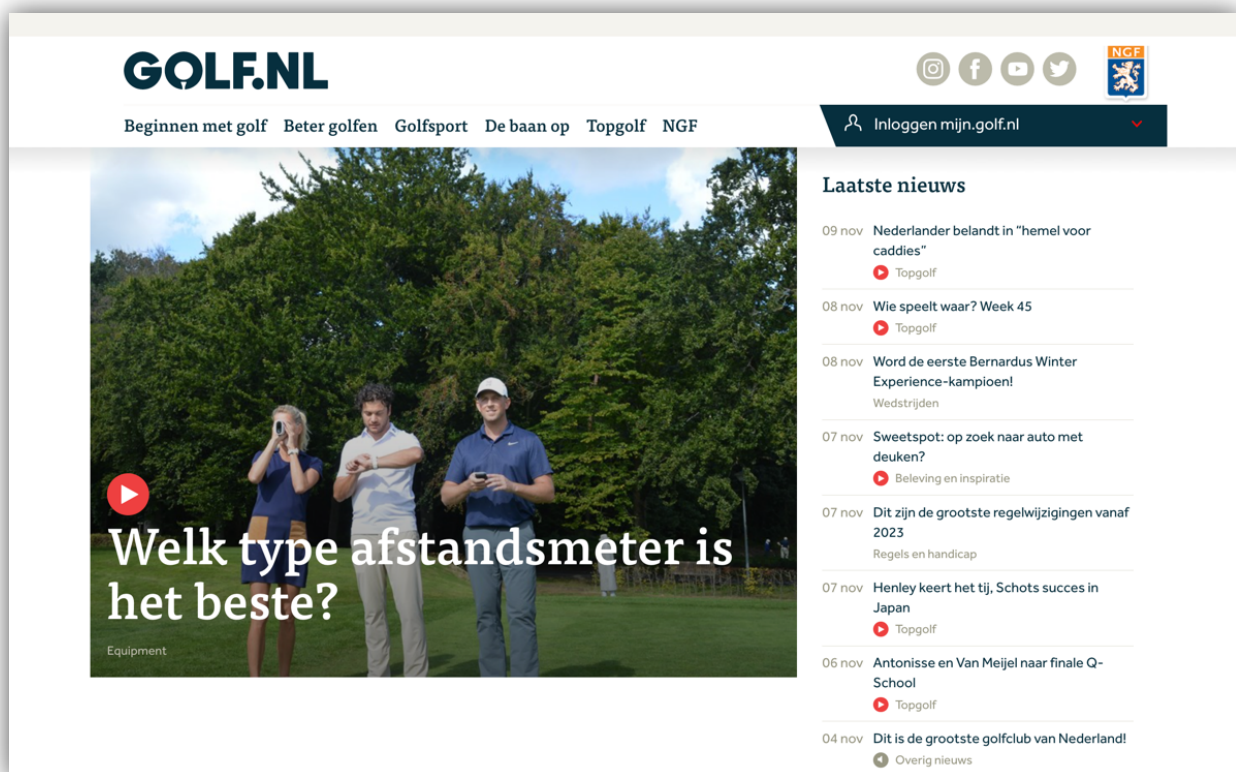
GOLF.NL

NGF

Beginnen met golf Beter golfen Golfsport De baan op Topgolf NGF

Inloggen mijn.golf.nl

Welk type afstandsmeter is het beste?

Equipment

Laatste nieuws

09 nov Nederlander belandt in "hemel voor caddies"
Topgolf

08 nov Wie speelt waar? Week 45
Topgolf

08 nov Word de eerste Bernardus Winter Experience-kampioen!
Wedstrijden

07 nov Sweetspot: op zoek naar auto met deuken?
Beleving en inspiratie

07 nov Dit zijn de grootste regelwijzigingen vanaf 2023
Regels en handicap

07 nov Henley keert het tij, Schots succes in Japan
Topgolf

06 nov Antonisse en Van Meijel naar finale Q-School
Topgolf

04 nov Dit is de grootste golfclub van Nederland!
Overig nieuws